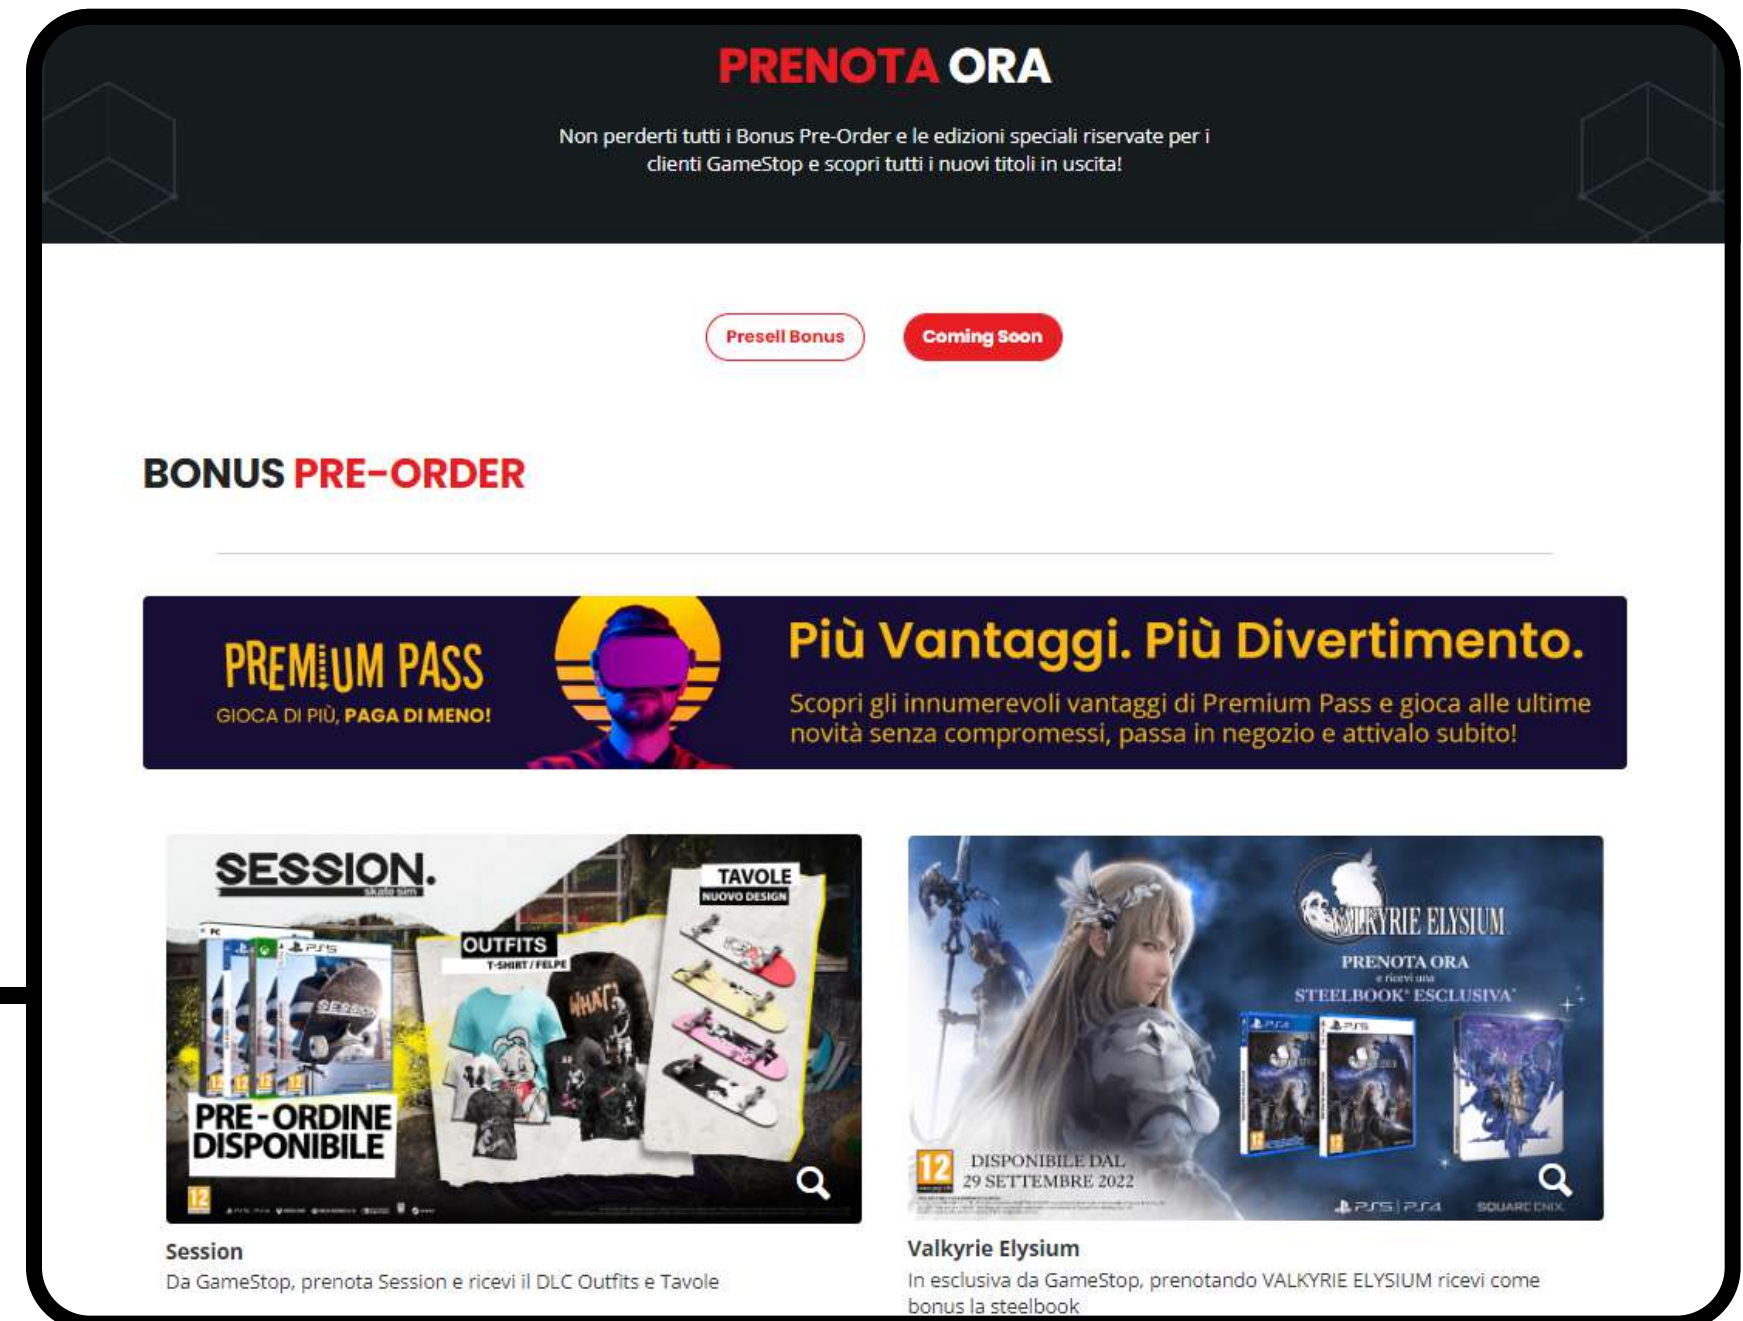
PRENOTA ORA

Non perderti tutti i Bonus Pre-Order e le edizioni speciali riservate per i clienti GameStop e scopri tutti i nuovi titoli in uscita!

Presell Bonus

Coming Soon

BONUS PRE-ORDER

PREMIUM PASS
GIOCA DI PIÙ, PAGA DI MENO!

Più Vantaggi. Più Divertimento.
Scopri gli innumerevoli vantaggi di Premium Pass e gioca alle ultime novità senza compromessi, passa in negozio e attivalo subito!

SESSION.
skate sim
OUTFITS
T-SHIRT / FELPE
TAVOLE
NUOVO DESIGN
PRE-ORDINE DISPONIBILE
12

VALKYRIE ELYSIUM
PRENOTA ORA
e ricevi una
STEELBOOK® ESCLUSIVA*
12
DISPONIBILE DAL
29 SETTEMBRE 2022
PS5 | PS4
SQUARE ENIX

Session
Da GameStop, prenota Session e ricevi il DLC Outfits e Tavole

Valkyrie Elysium
In esclusiva da GameStop, prenotando VALKYRIE ELYSIUM ricevi come bonus la steelbook